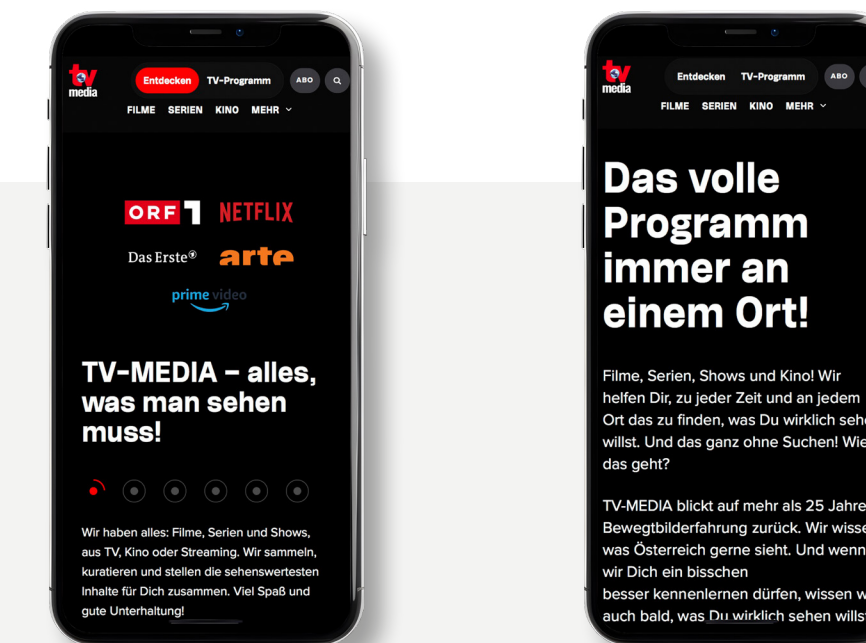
tv media

Entdecken TV-Programm ABO

FILME SERIEN KINO MEHR

ORF 1 NETFLIX

Das Erste arte

prime video

TV-MEDIA – alles, was man sehen muss!

Wir haben alles: Filme, Serien und Shows, aus TV, Kino oder Streaming. Wir sammeln, kuratieren und stellen die sehenswertesten Inhalte für Dich zusammen. Viel Spaß und gute Unterhaltung!

tv media

Entdecken TV-Programm ABO

FILME SERIEN KINO MEHR

Das volle Programm immer an einem Ort!

Filme, Serien, Shows und Kino! Wir helfen Dir, zu jeder Zeit und an jedem Ort das zu finden, was Du wirklich sehe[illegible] willst. Und das ganz ohne Suchen! Wie das geht?

TV-MEDIA blickt auf mehr als 25 Jahre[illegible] Bewegtbilderfahrung zurück. Wir wisse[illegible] was Österreich gerne sieht. Und wenn wir Dich ein bisschen besser kennenlernen dürfen, wissen w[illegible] auch bald, was Du wirklich sehen willst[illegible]